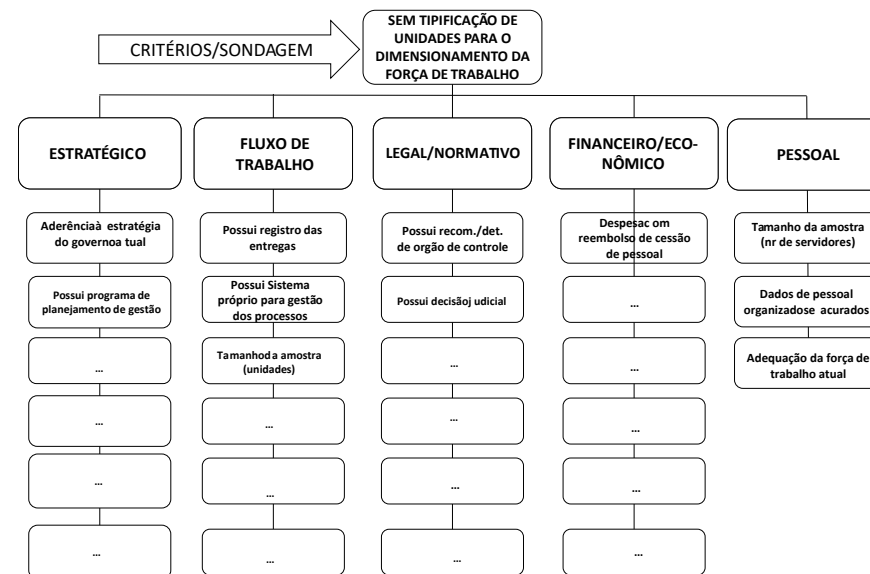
CRITÉRIOS/SONDAGEM

SEM TIPIFICAÇÃO DE UNIDADES PARA O DIMENSIONAMENTO DA FORÇA DE TRABALHO

ESTRATÉGICO

Aderênciaà estratégia do governoa tual

Possui programa de planejamento de gestão

...

...

...

...

FLUXO DE TRABALHO

Possui registro das entregas

Possui Sistema próprio para gestão dos processos

Tamanhod a amostra (unidades)

...

...

...

LEGAL/NORMATIVO

Possui recom./det. de orgão de controle

Possui decisãoj udicial

...

...

...

...

FINANCEIRO/ECO-NÔMICO

Despesac om reembolso de cessão de pessoal

...

...

...

...

...

PESSOAL

Tamanho da amostra (nr de servidores)

Dados de pessoal organizadose acurados

Adequação da força de trabalho atual